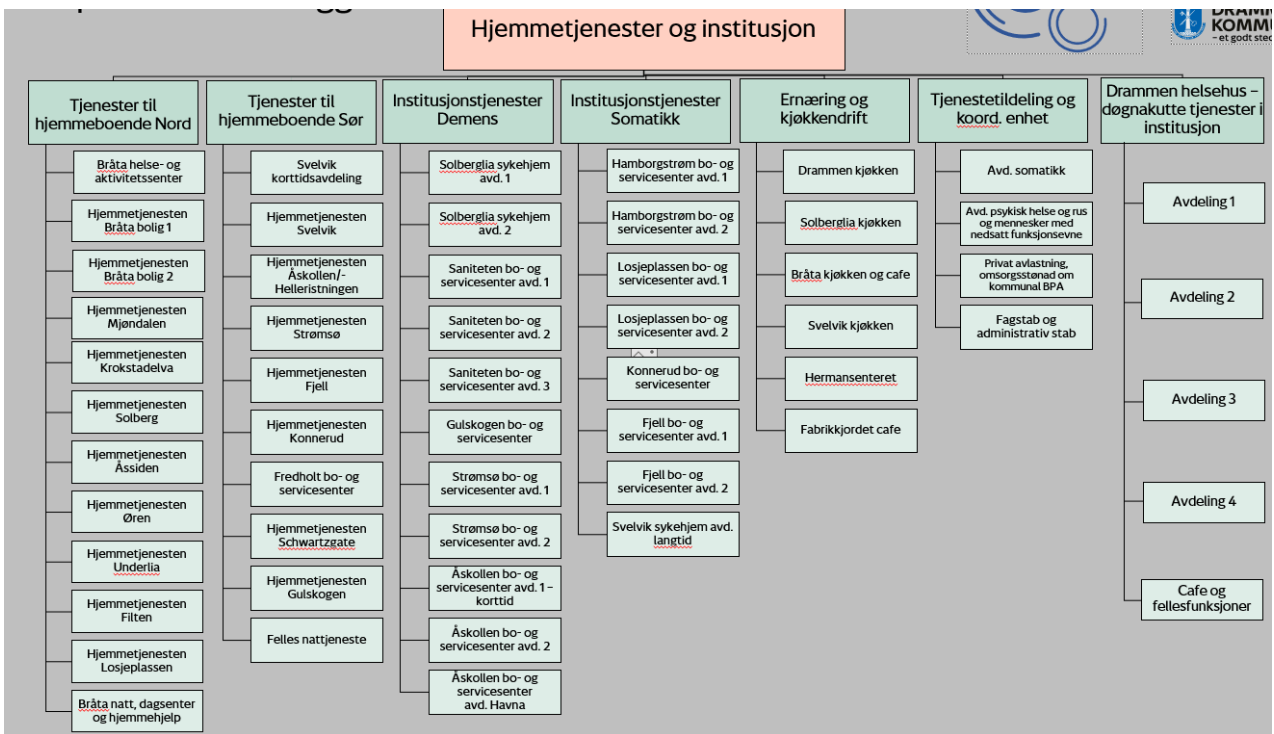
Hjemmetjenester og institusjon

DRAMM
KOMMU
- et godt sted

Tjenester til hjemmeboende Nord
Bråta helse- og aktivitetssenter
Hjemmetjenesten Bråta bolig 1
Hjemmetjenesten Bråta bolig 2
Hjemmetjenesten Mjøndalen
Hjemmetjenesten Krokstadelva
Hjemmetjenesten Solberg
Hjemmetjenesten Åssiden
Hjemmetjenesten Øren
Hjemmetjenesten Underlia
Hjemmetjenesten Filten
Hjemmetjenesten Losjeplassen
Bråta natt, dagsenter og hjemmehjelp

Tjenester til hjemmeboende Sør
Svelvik korttidsavdeling
Hjemmetjenesten Svelvik
Hjemmetjenesten Åskollen/-Helleristningen
Hjemmetjenesten Strømsø
Hjemmetjenesten Fjell
Hjemmetjenesten Konnerud
Fredholt bo- og servicesenter
Hjemmetjenesten Schwartzgate
Hjemmetjenesten Gulskogen
Felles nattjeneste

Institusjonstjenester Demens
Solberglia sykehjem avd. 1
Solberglia sykehjem avd. 2
Saniteten bo- og servicesenter avd. 1
Saniteten bo- og servicesenter avd. 2
Saniteten bo- og servicesenter avd. 3
Gulskogen bo- og servicesenter
Strømsø bo- og servicesenter avd. 1
Strømsø bo- og servicesenter avd. 2
Åskollen bo- og servicesenter avd. 1 – korttid
Åskollen bo- og servicesenter avd. 2
Åskollen bo- og servicesenter avd. Havna

Institusjonstjenester Somatikk
Hamborgstrøm bo- og servicesenter avd. 1
Hamborgstrøm bo- og servicesenter avd. 2
Losjeplassen bo- og servicesenter avd. 1
Losjeplassen bo- og servicesenter avd. 2
Konnerud bo- og servicesenter
Fjell bo- og servicesenter avd. 1
Fjell bo- og servicesenter avd. 2
Svelvik sykehjem avd. langtid

Ernæring og kjøkkendrift
Drammen kjøkken
Solberglia kjøkken
Bråta kjøkken og cafe
Svelvik kjøkken
Hermansenteret
Fabrikkjordet cafe

Tjenestetildeling og koord. enhet
Avd. somatikk
Avd. psykisk helse og rus og mennesker med nedsatt funksjonsevne
Privat avlastning, omsorgsstønad om kommunal BPA
Fagstab og administrativ stab

Drammen helsehus – døgnakutte tjenester i institusjon
Avdeling 1
Avdeling 2
Avdeling 3
Avdeling 4
Cafe og fellesfunksjoner